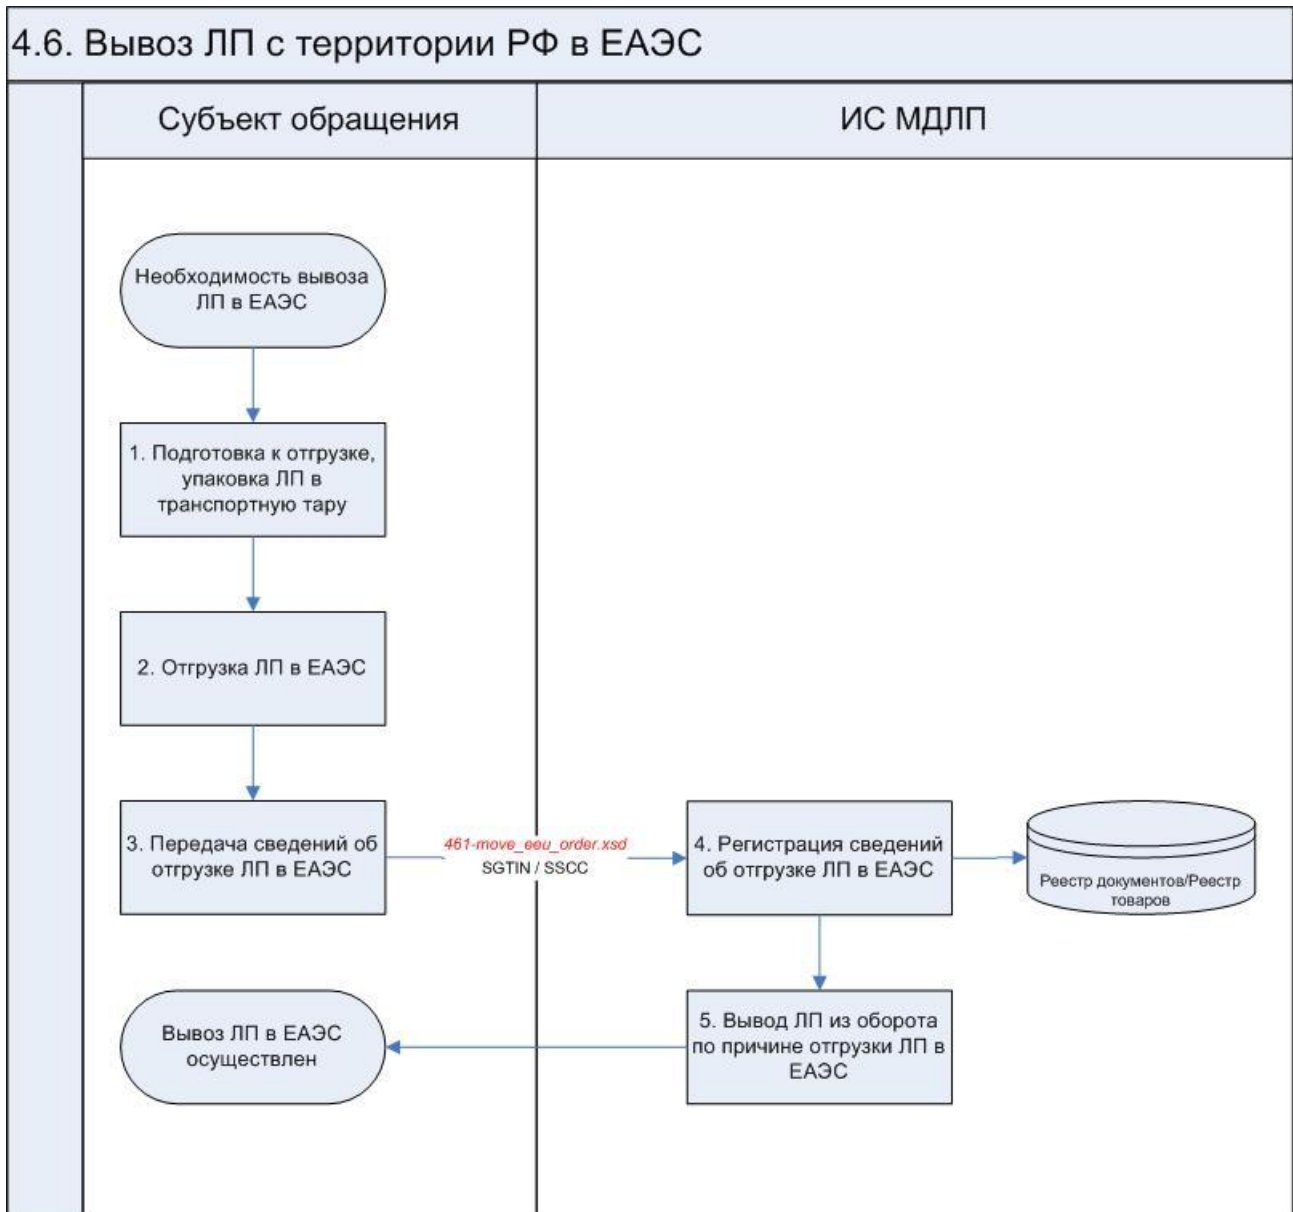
4.6. Вывоз ЛП с территории РФ в ЕАЭС

Субъект обращения

ИС МДЛП

Необходимость вывоза ЛП в ЕАЭС

1. Подготовка к отгрузке, упаковка ЛП в транспортную тару

2. Отгрузка ЛП в ЕАЭС

3. Передача сведений об отгрузке ЛП в ЕАЭС

461-move_eeu_order.xsd
SGTIN / SSCC

4. Регистрация сведений об отгрузке ЛП в ЕАЭС

Реестр документов/Реестр товаров

5. Вывод ЛП из оборота по причине отгрузки ЛП в ЕАЭС

Вывоз ЛП в ЕАЭС осуществлен